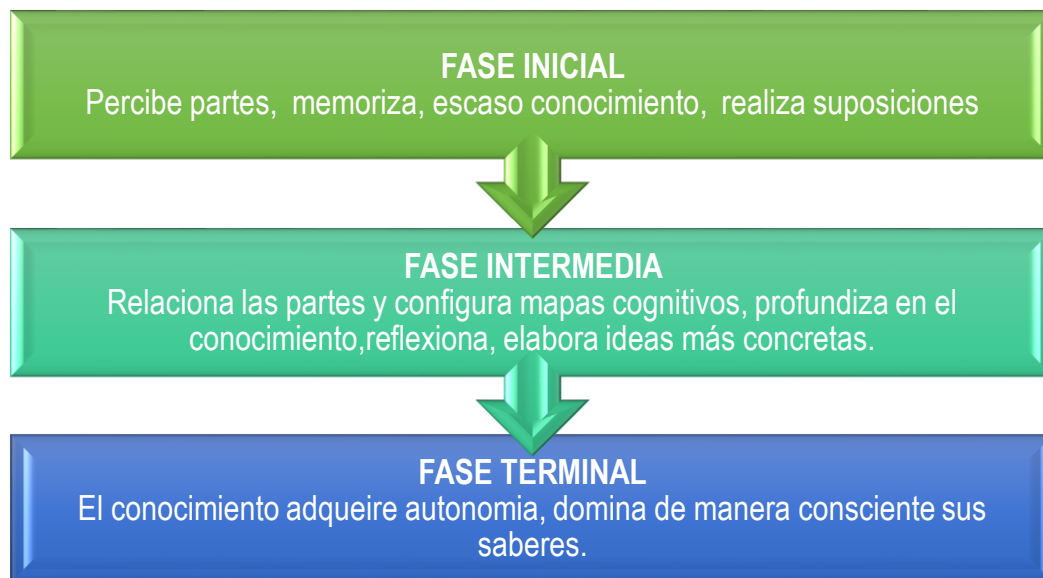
FASE INICIAL
Percibe partes,  memoriza, escaso conocimiento,  realiza suposiciones

FASE INTERMEDIA
Relaciona las partes y configura mapas cognitivos, profundiza en el conocimiento,reflexiona, elabora ideas más concretas.

FASE TERMINAL
El conocimiento adqueire autonomia, domina de manera consciente sus saberes.